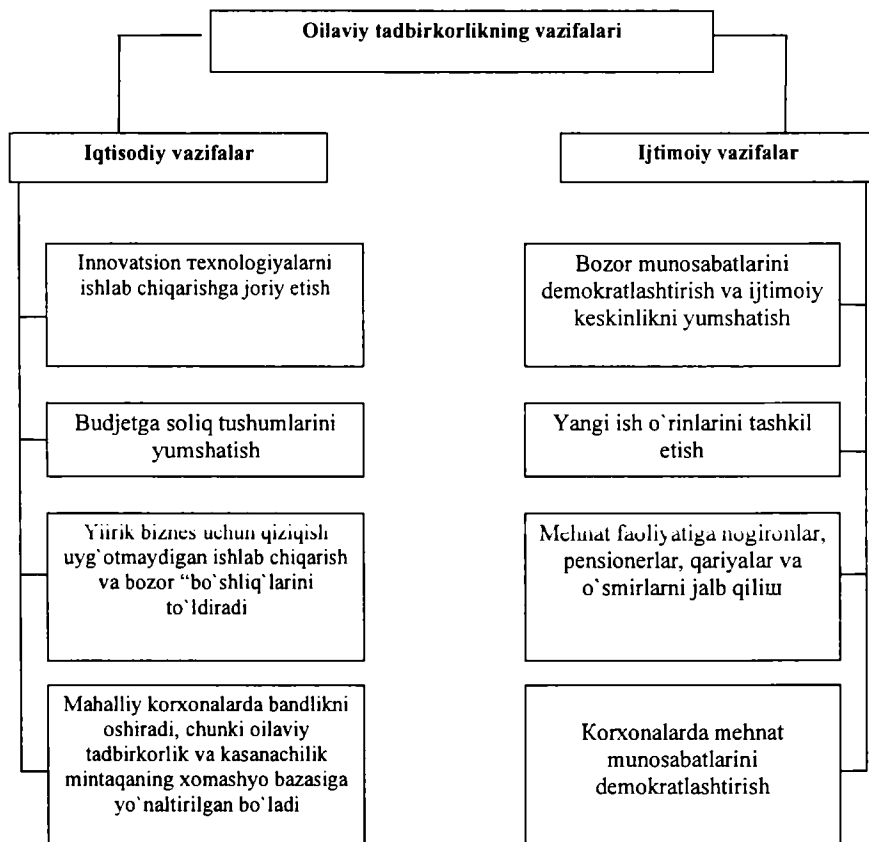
Oilaviy tadbirkorlikning vazifalari

Iqtisodiy vazifalar

Ijtimoiy vazifalar

Innovatsion тexnologiyalarni ishlab chiqarishga joriy etish

Budjetga soliq tushumlarini yumshatish

Yiirik biznes uchun qiziqish uyg`otmaydigan ishlab chiqarish va bozor "bo`shliq`larini to`ldiradi

Mahalliy korxonalarda bandlikni oshiradi, chunki oilaviy tadbirkorlik va kasanachilik mintaqaning xomashyo bazasiga yo`naltirilgan bo`ladi

Bozor munosabatlarini demokratlashtirish va ijtimoiy keskinlikni yumshatish

Yangi ish o`rinlarini tashkil etish

Mehnat faoliyatiga nogironlar, pensionerlar, qariyalar va o`smirlarni jalb qilim

Korxonalarda mehnat munosabatlarini demokratlashtirish